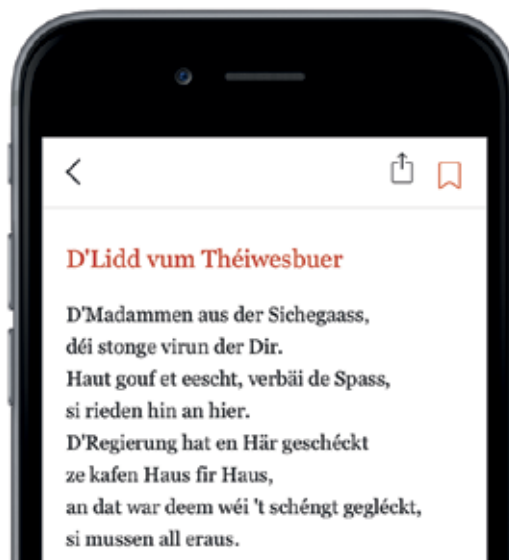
D'Lidd vum Théiwesbuer

D'Madammen aus der Sichegaass, déi stonge virun der Dir. Haut gouf et eescht, verbäi de Spass, si rieden hin an hier. D'Regierung hat en Här geschéckt ze kafen Haus fir Haus, an dat war deem wéi 't schéngt gegléckt, si mussen all eraus.